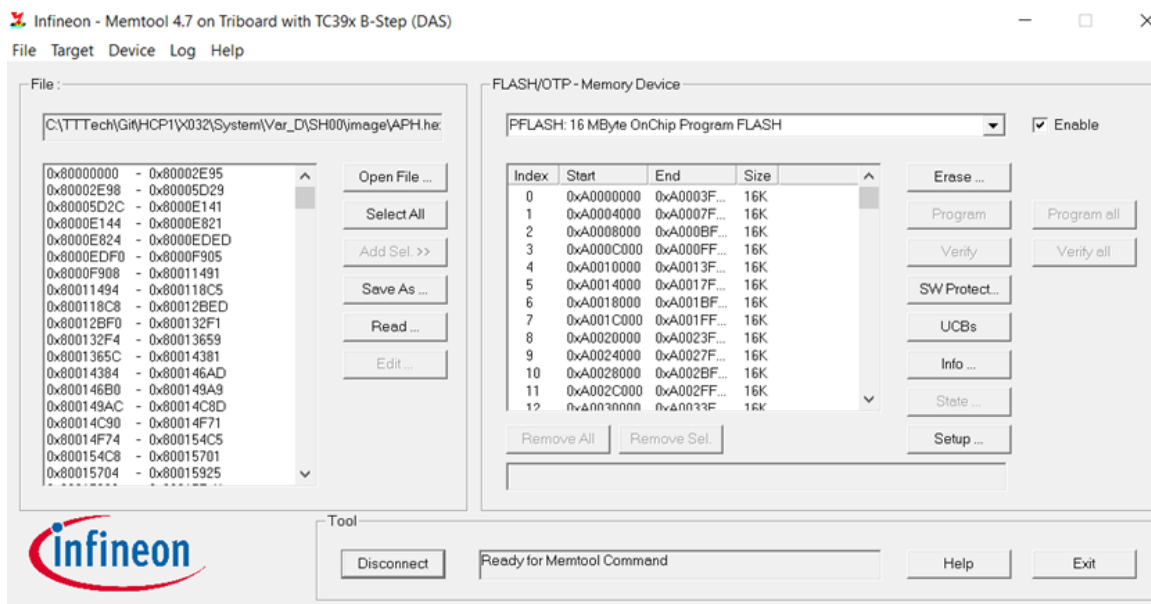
Infineon - Memtool 4.7 on Triboard with TC39x B-Step (DAS)

File Target Device Log Help

File :

C:\TTTech\Git\HCP1\X032\System\Var_D\SH00\image\APH.he:

0x80000000 - 0x80002E95
0x80002E98 - 0x80005D29
0x80005D2C - 0x8000E141
0x8000E144 - 0x8000E821
0x8000E824 - 0x8000EDED
0x8000EDF0 - 0x8000F905
0x8000F908 - 0x80011491
0x80011494 - 0x800118C5
0x800118C8 - 0x80012BED
0x80012BF0 - 0x800132F1
0x800132F4 - 0x80013659
0x8001365C - 0x80014381
0x80014384 - 0x800146AD
0x800146B0 - 0x800149A9
0x800149AC - 0x80014C8D
0x80014C90 - 0x80014F71
0x80014F74 - 0x800154C5
0x800154C8 - 0x80015701
0x80015704 - 0x80015925
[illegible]

Open File ...
Select All
Add Sel. >>
Save As ...
Read ...
Edit ...

FLASH/OTP - Memory Device

PFLASH: 16 MByte OnChip Program FLASH

Enable

| Index | Start | End | Size |
|---|---|---|---|
| 0 | 0xA0000000 | 0xA0003F... | 16K |
| 1 | 0xA0004000 | 0xA0007F... | 16K |
| 2 | 0xA0008000 | 0xA000BF... | 16K |
| 3 | 0xA000C000 | 0xA000FF... | 16K |
| 4 | 0xA0010000 | 0xA0013F... | 16K |
| 5 | 0xA0014000 | 0xA0017F... | 16K |
| 6 | 0xA0018000 | 0xA001BF... | 16K |
| 7 | 0xA001C000 | 0xA001FF... | 16K |
| 8 | 0xA0020000 | 0xA0023F... | 16K |
| 9 | 0xA0024000 | 0xA0027F... | 16K |
| 10 | 0xA0028000 | 0xA002BF... | 16K |
| 11 | 0xA002C000 | 0xA002FF... | 16K |
| 12 | 0xA0030000 | 0xA0033F... | 16K |

Erase ...
Program
Verify
SW Protect...
UCBs
Info ...
State ...
Setup ...

Program all
Verify all

Remove All
Remove Sel.

infineon

Tool

Disconnect

Ready for Memtool Command

Help

Exit